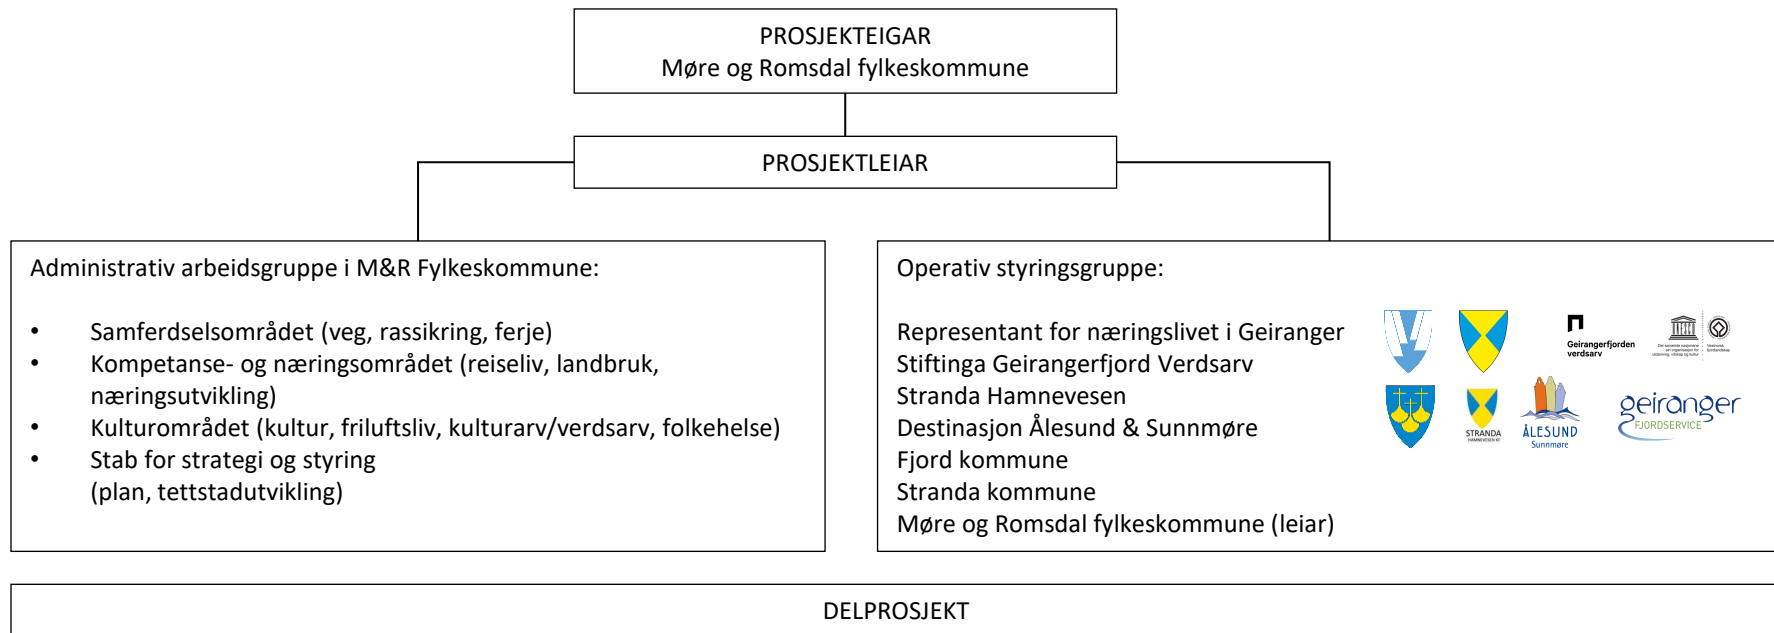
PROSJEKTEIGAR
Møre og Romsdal fylkeskommune

PROSJEKTLEIAR

Administrativ arbeidsgruppe i M&R Fylkeskommune:

- Samferdselsområdet (veg, rassikring, ferje)
- Kompetanse- og næringsområdet (reiseliv, landbruk, næringsutvikling)
- Kulturområdet (kultur, friluftsliv, kulturarv/verdsarv, folkehelse)
- Stab for strategi og styring (plan, tettstadutvikling)

Operativ styringsgruppe:

Representant for næringslivet i Geiranger
Stiftinga Geirangerfjord Verdsarv
Stranda Hamnevesen
Destinasjon Ålesund & Sunnmøre
Fjord kommune
Stranda kommune
Møre og Romsdal fylkeskommune (leiar)

Geirangerfjorden verdsarv

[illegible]

STRANDA

ÅLESUND
Sunnmøre

geiranger
FJORDSERVICE

DELPROSJEKT